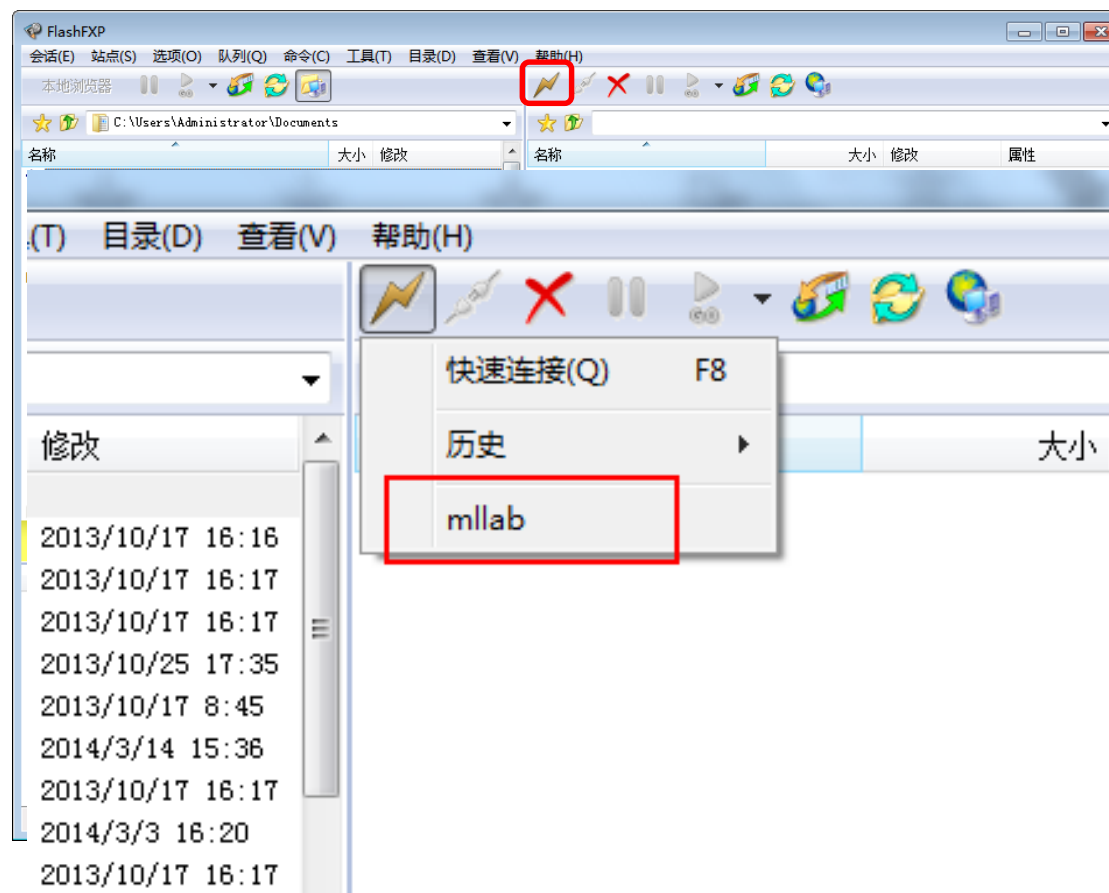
FlashFXP

会话(E) 站点(S) 选项(O) 队列(Q) 命令(C) 工具(T) 目录(D) 查看(V) 帮助(H)

本地浏览器

C:\Users\Administrator\Documents

| 名称 | 大小 | 修改 |
|---|---|---|

| 名称 | 大小 | 修改 | 属性 |
|---|---|---|---|

(T) 目录(D) 查看(V) 帮助(H)

快速连接(Q) F8

历史

mllab

修改

大小

2013/10/17 16:16
2013/10/17 16:17
2013/10/17 16:17
2013/10/25 17:35
2013/10/17 8:45
2014/3/14 15:36
2013/10/17 16:17
2014/3/3 16:20
2013/10/17 16:17